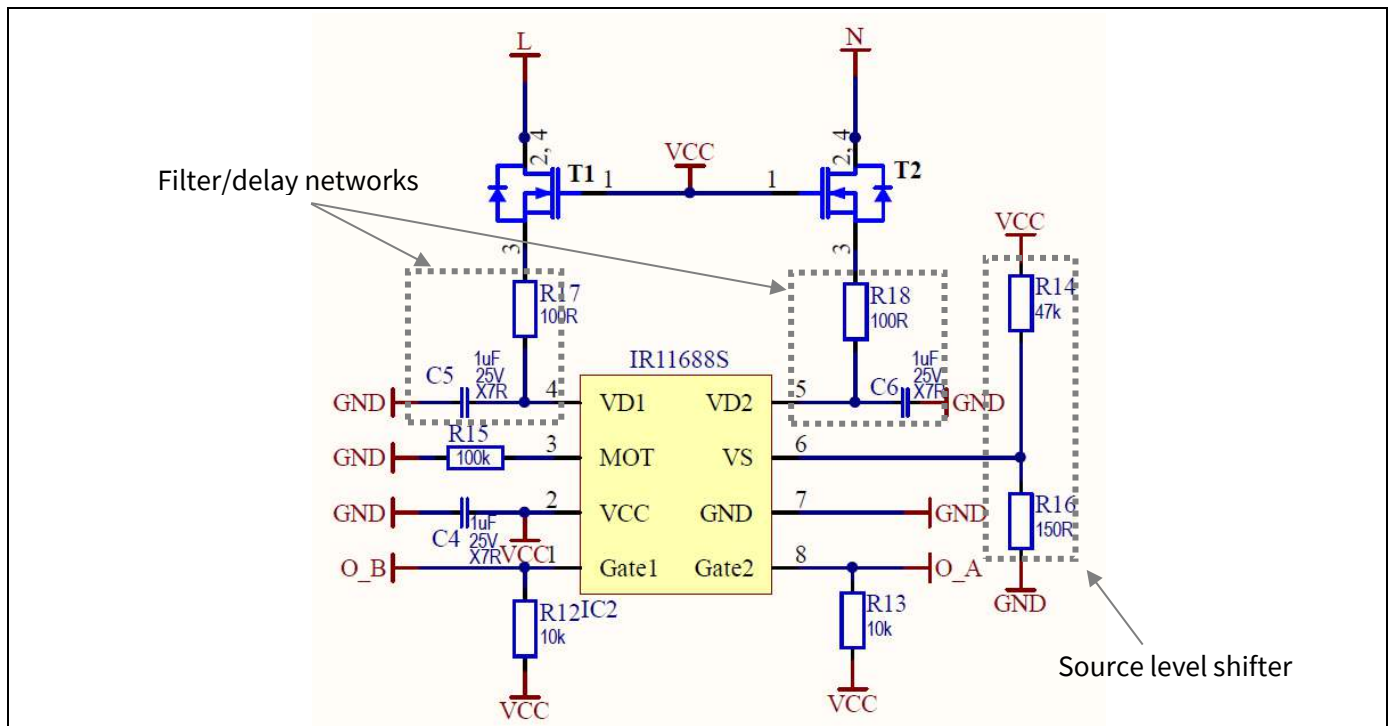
L

N

Filter/delay networks

2, 4

T1

1

VCC

1

2, 4

T2

3

3

VCC

R17
100R

R18
100R

R14
47k

IR11688S

C5
1uF
25V
X7R

4

1uF
25V
X7R
C6

GND

VD1

VD2

5

GND

GND

R15
100k

3

MOT

VS

6

GND

2

VCC

GND

7

GND

R16
150R

C4
1uF
25V
X7R
VCC
1

Gate1

Gate2

8

O_B

O_A

GND

R12
10k
IC2

R13
10k

Source level shifter

VCC

VCC